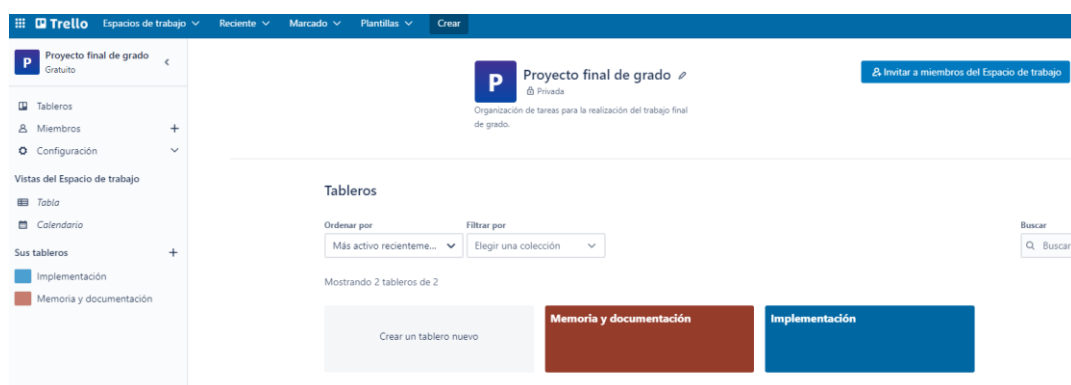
Trello Espacios de trabajo Reciente Marcado Plantillas Crear

P Proyecto final de grado
Gratuito

Tableros
Miembros +
Configuración

Vistas del Espacio de trabajo
Tabla
Calendario

Sus tableros +
Implementación
Memoria y documentación

P Proyecto final de grado
Privada
Organización de tareas para la realización del trabajo final de grado.

Invitar a miembros del Espacio de trabajo

Tableros

Ordenar por
Más activo recienteme...

Filtrar por
Elegir una colección

Buscar
Buscar

Mostrando 2 tableros de 2

Crear un tablero nuevo

Memoria y documentación

Implementación